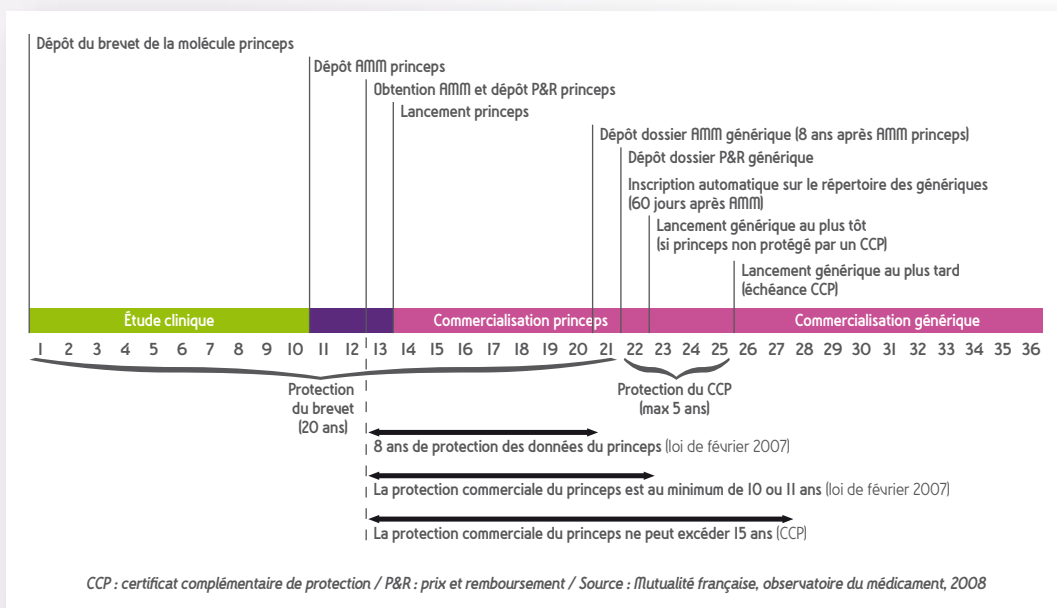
Dépôt du brevet de la molécule princeps

Dépôt AMM princeps

Obtention AMM et dépôt P&R princeps

Lancement princeps

Dépôt dossier AMM générique (8 ans après AMM princeps)

Dépôt dossier P&R générique

Inscription automatique sur le répertoire des génériques (60 jours après AMM)

Lancement générique au plus tôt (si princeps non protégé par un CCP)

Lancement générique au plus tard (échéance CCP)

Étude clinique

Commercialisation princeps

Commercialisation générique

1 2 3 4 5 6 7 8 9 10 11 12 13 14 15 16 17 18 19 20 21 22 23 24 25 26 27 28 29 30 31 32 33 34 35 36

Protection du brevet (20 ans)

Protection du CCP (max 5 ans)

8 ans de protection des données du princeps (loi de février 2007)

La protection commerciale du princeps est au minimum de 10 ou 11 ans (loi de février 2007)

La protection commerciale du princeps ne peut excéder 15 ans (CCP)

CCP : certificat complémentaire de protection / P&R : prix et remboursement / Source : Mutualité française, observatoire du médicament, 2008